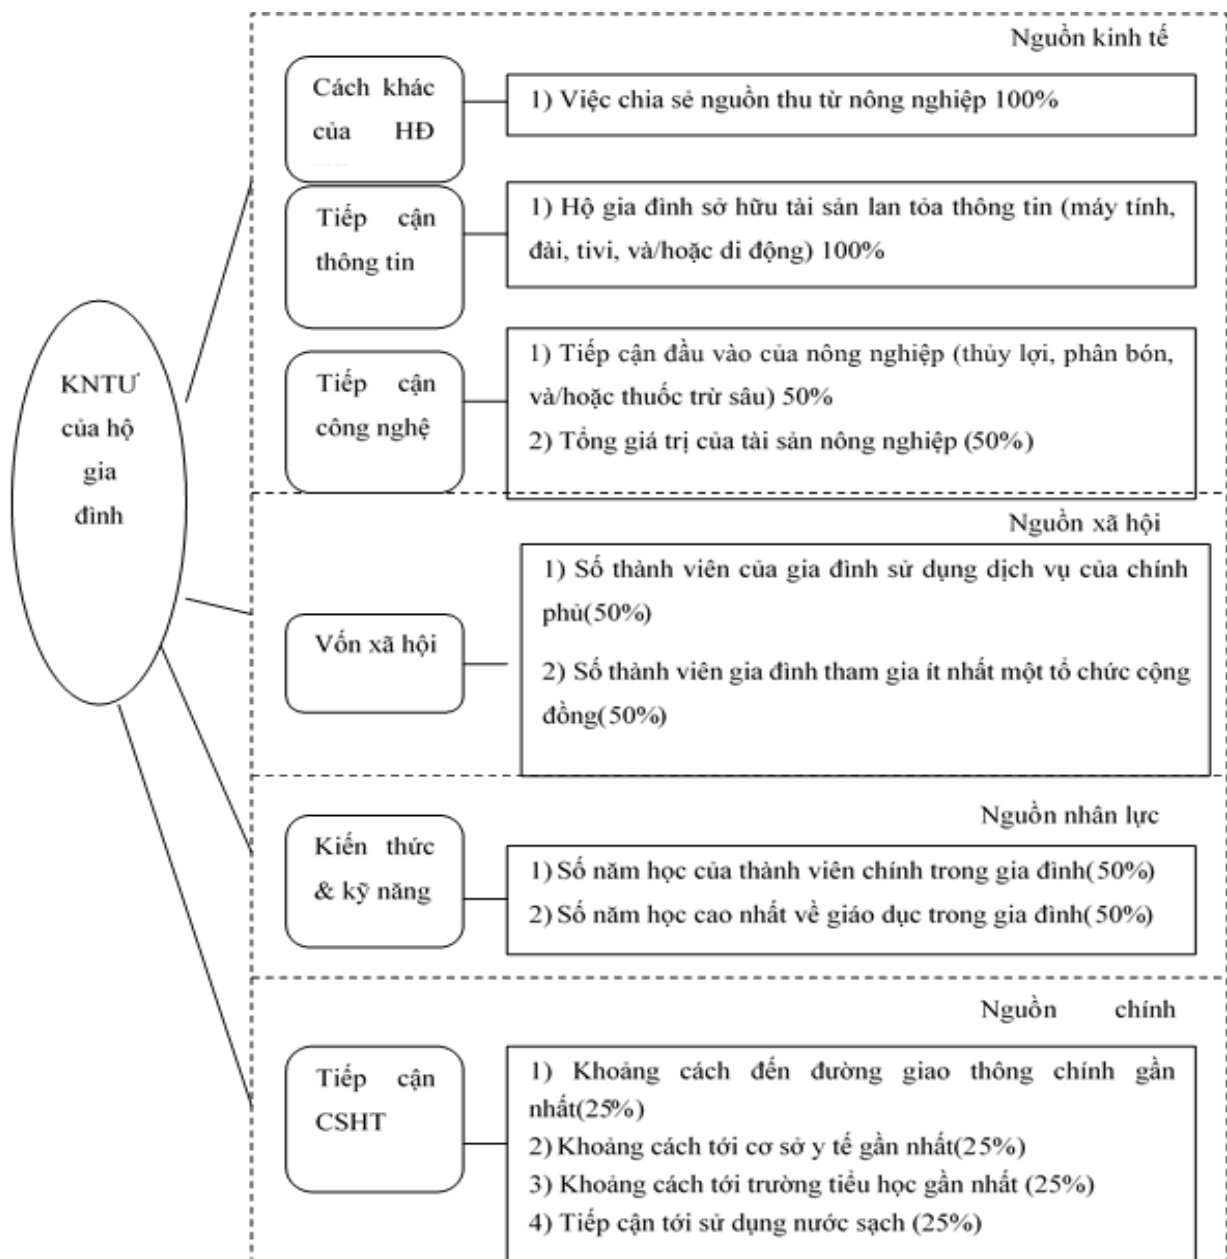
KNTƯ của hộ gia đình

Nguồn kinh tế

Cách khác của HĐ

1) Việc chia sẻ nguồn thu từ nông nghiệp 100%

Tiếp cận thông tin

1) Hộ gia đình sở hữu tài sản lan tỏa thông tin (máy tính, đài, tivi, và/hoặc di động) 100%

Tiếp cận công nghệ

1) Tiếp cận đầu vào của nông nghiệp (thủy lợi, phân bón, và/hoặc thuốc trừ sâu) 50%
2) Tổng giá trị của tài sản nông nghiệp (50%)

Nguồn xã hội

Vốn xã hội

1) Số thành viên của gia đình sử dụng dịch vụ của chính phủ(50%)
2) Số thành viên gia đình tham gia ít nhất một tổ chức cộng đồng(50%)

Nguồn nhân lực

Kiến thức & kỹ năng

1) Số năm học của thành viên chính trong gia đình(50%)
2) Số năm học cao nhất về giáo dục trong gia đình(50%)

Nguồn chính

Tiếp cận CSHT

1) Khoảng cách đến đường giao thông chính gần nhất(25%)
2) Khoảng cách tới cơ sở y tế gần nhất(25%)
3) Khoảng cách tới trường tiểu học gần nhất (25%)
4) Tiếp cận tới sử dụng nước sạch (25%)